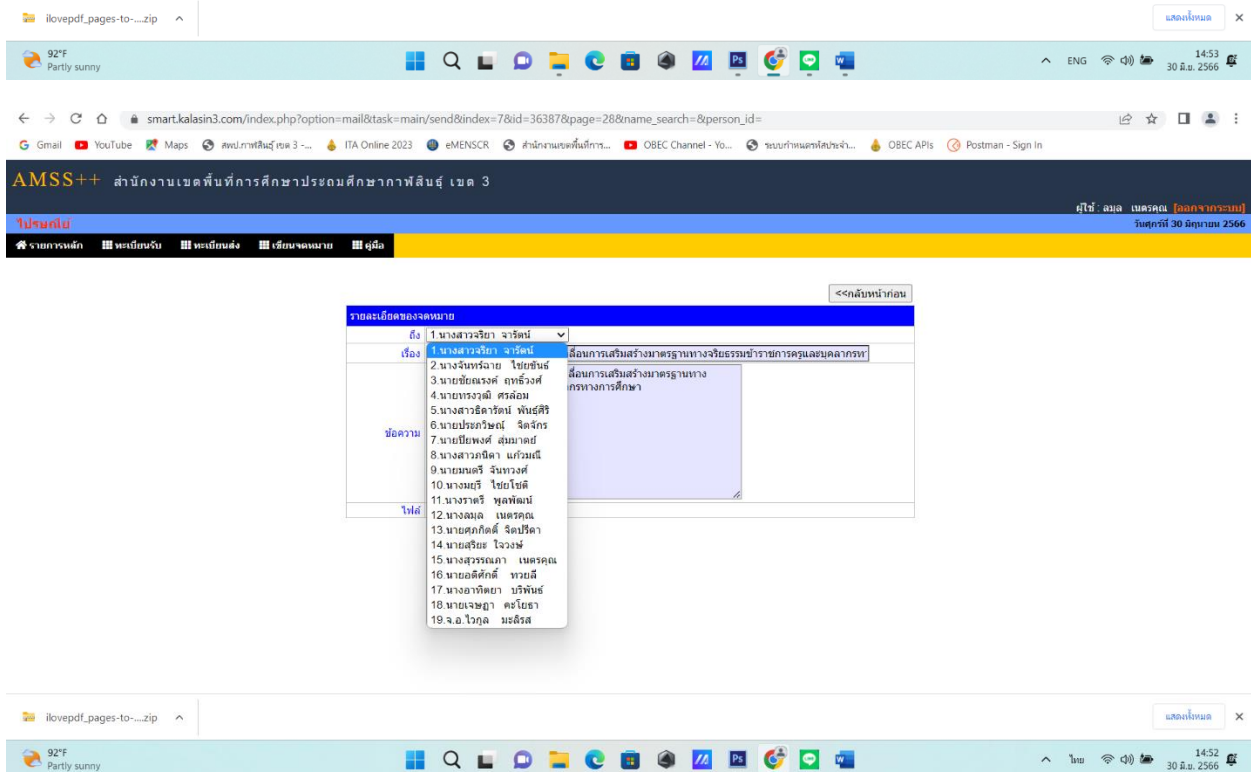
ilovepdf_pages-to-....zip ^

แสดงทั้งหมด ×

92°F
Partly sunny

ENG 14:53 30 มิ.ย. 2566

smart.kalasin3.com/index.php?option=mail&task=main/send&index=7&id=36387&page=28&name_search=&person_id=

Gmail YouTube Maps สพป.กาฬสินธุ์ เขต 3 -... ITA Online 2023 eMENSCR สำนักงานเขตพื้นที่การ... OBEC Channel - Yo... ระบบกำหนดรหัสประจำ... OBEC APIs Postman - Sign In

AMSS++ สำนักงานเขตพื้นที่การศึกษาประถมศึกษากาฬสินธุ์ เขต 3

ผู้ใช้ : สมล เนตรคุณ [ออกจากระบบ]

ไปรษณีย์

วันศุกร์ที่ 30 มิถุนายน 2566

รายการหลัก ทะเบียนรับ ทะเบียนส่ง เขียนจดหมาย คู่มือ

<<กลับหน้าก่อน

รายละเอียดของจดหมาย

ถึง 1.นางสาวจริยา จารัตน์

เรื่อง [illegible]ลื่อนการเสริมสร้างมาตรฐานทางจริยธรรมข้าราชการครูและบุคลากรทา

ข้อความ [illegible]ลื่อนการเสริมสร้างมาตรฐานทาง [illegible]กรทางการศึกษา

ไฟล์

1.นางสาวจริยา จารัตน์
2.นางจันทร์ลาย ไชยชันธ์
3.นายชัยณรงค์ ฤทธิ์วงศ์
4.นายทรงวุฒิ ศรล้อม
5.นางสาวธิดารัตน์ พันธ์ศิริ
6.นายประภาวิษณ์ จิตจักร
7.นายปิยพงศ์ สมมาตย์
8.นางสาวภนิดา แก้วมณี
9.นายมนตรี จันทวงศ์
10.นางมยุรี ไชยโชติ
11.นางราตรี พูลพัฒน์
12.นางสมล เนตรคุณ
13.นายศุภกิตติ์ จิตปรีดา
14.นายสุริยะ ใจวงษ์
15.นางสุวรรณภา เนตรคุณ
16.นายอดิศักดิ์ ทวยลี
17.นางอาทิตยา บริพันธ์
18.นายเจษฎา ตะโยธา
19.จ.อ.ไวกูล มะลิรส

ilovepdf_pages-to-....zip ^

แสดงทั้งหมด ×

92°F
Partly sunny

ไทย 14:52 30 มิ.ย. 2566